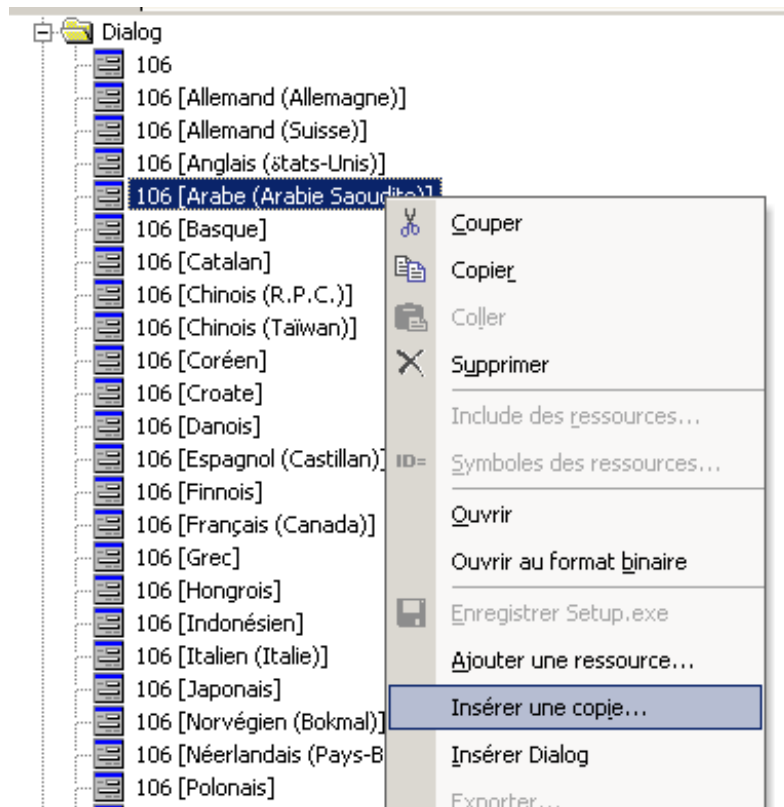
Dialog
106
106 [Allemand (Allemagne)]
106 [Allemand (Suisse)]
106 [Anglais (ětats-Unis)]
106 [Arabe (Arabie Saoudite)]
106 [Basque]
106 [Catalan]
106 [Chinois (R.P.C.)]
106 [Chinois (Taïwan)]
106 [Coréen]
106 [Croate]
106 [Danois]
106 [Espagnol (Castillan)]
106 [Finnois]
106 [Français (Canada)]
106 [Grec]
106 [Hongrois]
106 [Indonésien]
106 [Italien (Italie)]
106 [Japonais]
106 [Norvégien (Bokmal)]
106 [Néerlandais (Pays-B
106 [Polonais]

Couper
Copier
Coller
Supprimer
Include des ressources...
ID= Symboles des ressources...
Ouvrir
Ouvrir au format binaire
Enregistrer Setup.exe
Ajouter une ressource...
Insérer une copie...
Insérer Dialog
Exporter...